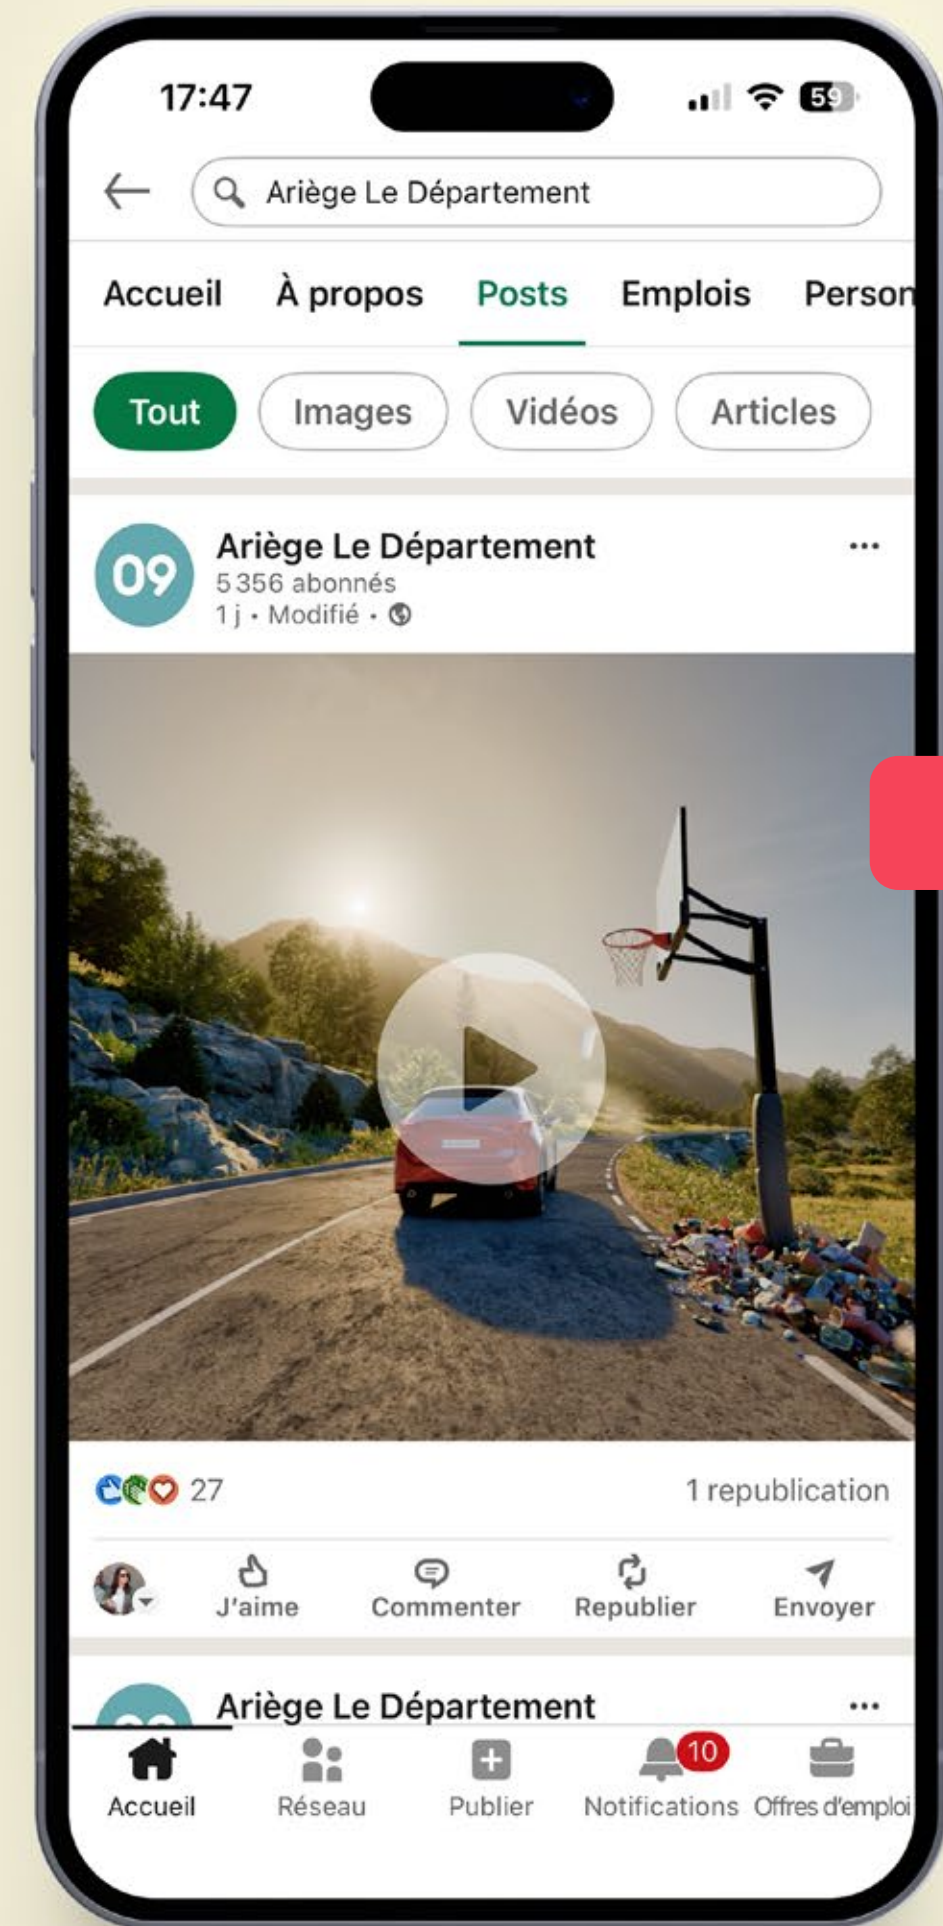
17:47

59

Ariège Le Département

Accueil À propos Posts Emplois Person

Tout Images Vidéos Articles

09

Ariège Le Département
5 356 abonnés
1 j • Modifié •

27

1 republication

J'aime Commenter Republier Envoyer

Ariège Le Département

Accueil Réseau Publier 10 Notifications Offres d'emploi